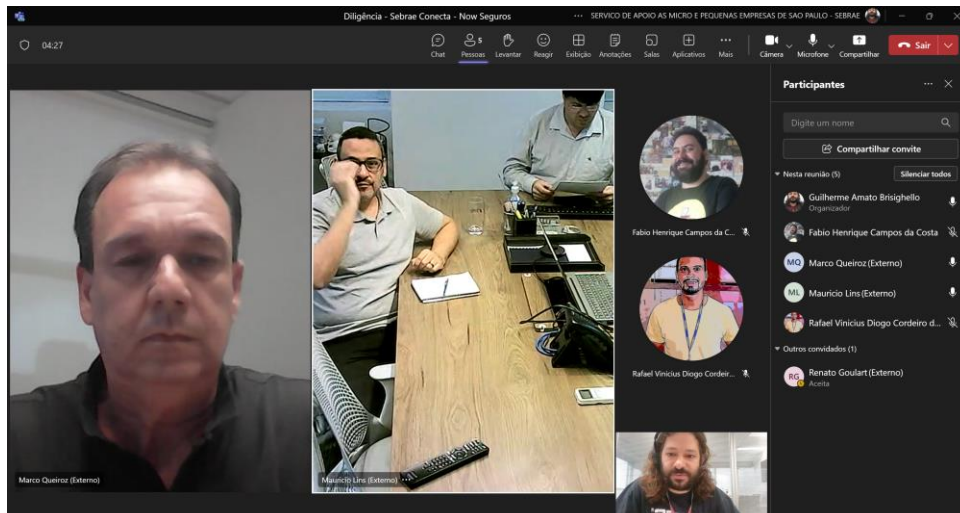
Diligência - Sebrae Conecta - Now Seguros

··· SERVICO DE APOIO AS MICRO E PEQUENAS EMPRESAS DE SAO PAULO - SEBRAE

04:27

Chat
5
Pessoas
Levantar
Reagir
Exibição
Anotações
Salas
Aplicativos
Mais
Câmera
Microfone
Compartilhar
Sair

Participantes

Digite um nome

Compartilhar convite

Nesta reunião (5)

Silenciar todos

Guilherme Amato Brisighello
Organizador

Fabio Henrique Campos da Costa

MQ Marco Queiroz (Externo)

ML Mauricio Lins (Externo)

Rafael Vinicius Diogo Cordeiro d...

Outros convidados (1)

RG Renato Goulart (Externo)
Aceita

Fabio Henrique Campos da C...

Rafael Vinicius Diogo Cordeir...

Marco Queiroz (Externo)

Mauricio Lins (Externo) ···